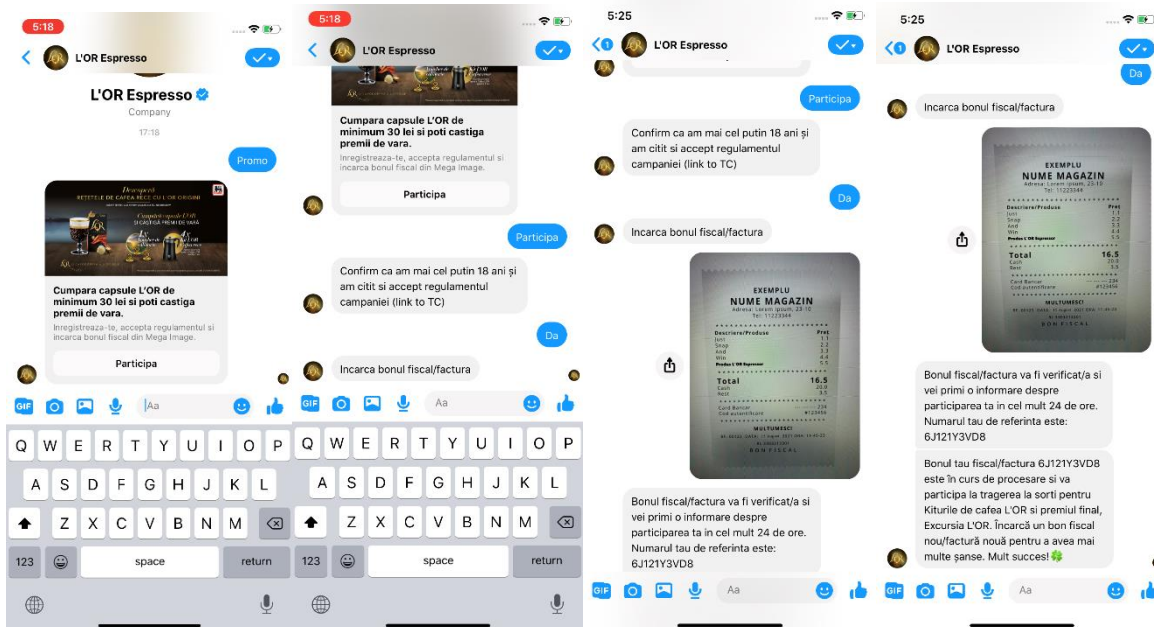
5:18

L'OR Espresso

L'OR Espresso

Company

17:18

Promo

Descoperă REȚETELE DE CAFEA RECE CU L'OR ORIGINI

Cumpără capsule L'OR și poți câștiga premii de vară

Cumpara capsule L'OR de minimum 30 lei si poti castiga premii de vara.

Inregistreaza-te, accepta regulamentul si incarca bonul fiscal din Mega Image.

Participa

GIF

Aa

Q W E R T Y U I O P
A S D F G H J K L
Z X C V B N M
123
space
return

5:18

L'OR Espresso

Cumpara capsule L'OR de minimum 30 lei si poti castiga premii de vara.

Inregistreaza-te, accepta regulamentul si incarca bonul fiscal din Mega Image.

Participa

Participa

Confirm ca am mai cel putin 18 ani și am citit si accept regulamentul campaniei (link to TC)

Da

Incarca bonul fiscal/factura

GIF

Aa

Q W E R T Y U I O P
A S D F G H J K L
Z X C V B N M
123
space
return

5:25

L'OR Espresso

Participa

Confirm ca am mai cel putin 18 ani și am citit si accept regulamentul campaniei (link to TC)

Da

Incarca bonul fiscal/factura

EXEMPLU
NUME MAGAZIN
Adresa: Lorem ipsum, 23-10
Tel: 11223344
Descriere/Produse
Pret
Total
16.5
Cash
Rest
Card Bancar
MULTUMESC!
BON FISCAL

Bonul fiscal/factura va fi verificat/a si vei primi o informare despre participarea ta in cel mult 24 de ore. Numarul tau de referinta este: 6J121Y3VD8

GIF

Aa

5:25

L'OR Espresso

Da

Incarca bonul fiscal/factura

EXEMPLU
NUME MAGAZIN
Adresa: Lorem ipsum, 23-10
Tel: 11223344
Descriere/Produse
Pret
Total
16.5
Cash
Rest
Card Bancar
MULTUMESC!
BON FISCAL

Bonul fiscal/factura va fi verificat/a si vei primi o informare despre participarea ta in cel mult 24 de ore. Numarul tau de referinta este: 6J121Y3VD8

Bonul tau fiscal/factura 6J121Y3VD8 este în curs de procesare si va participa la tragerea la sorti pentru Kiturile de cafea L'OR si premiul final, Excursia L'OR. Încarcă un bon fiscal nou/factură nouă pentru a avea mai multe șanse. Mult succes! 🍀

GIF

Aa